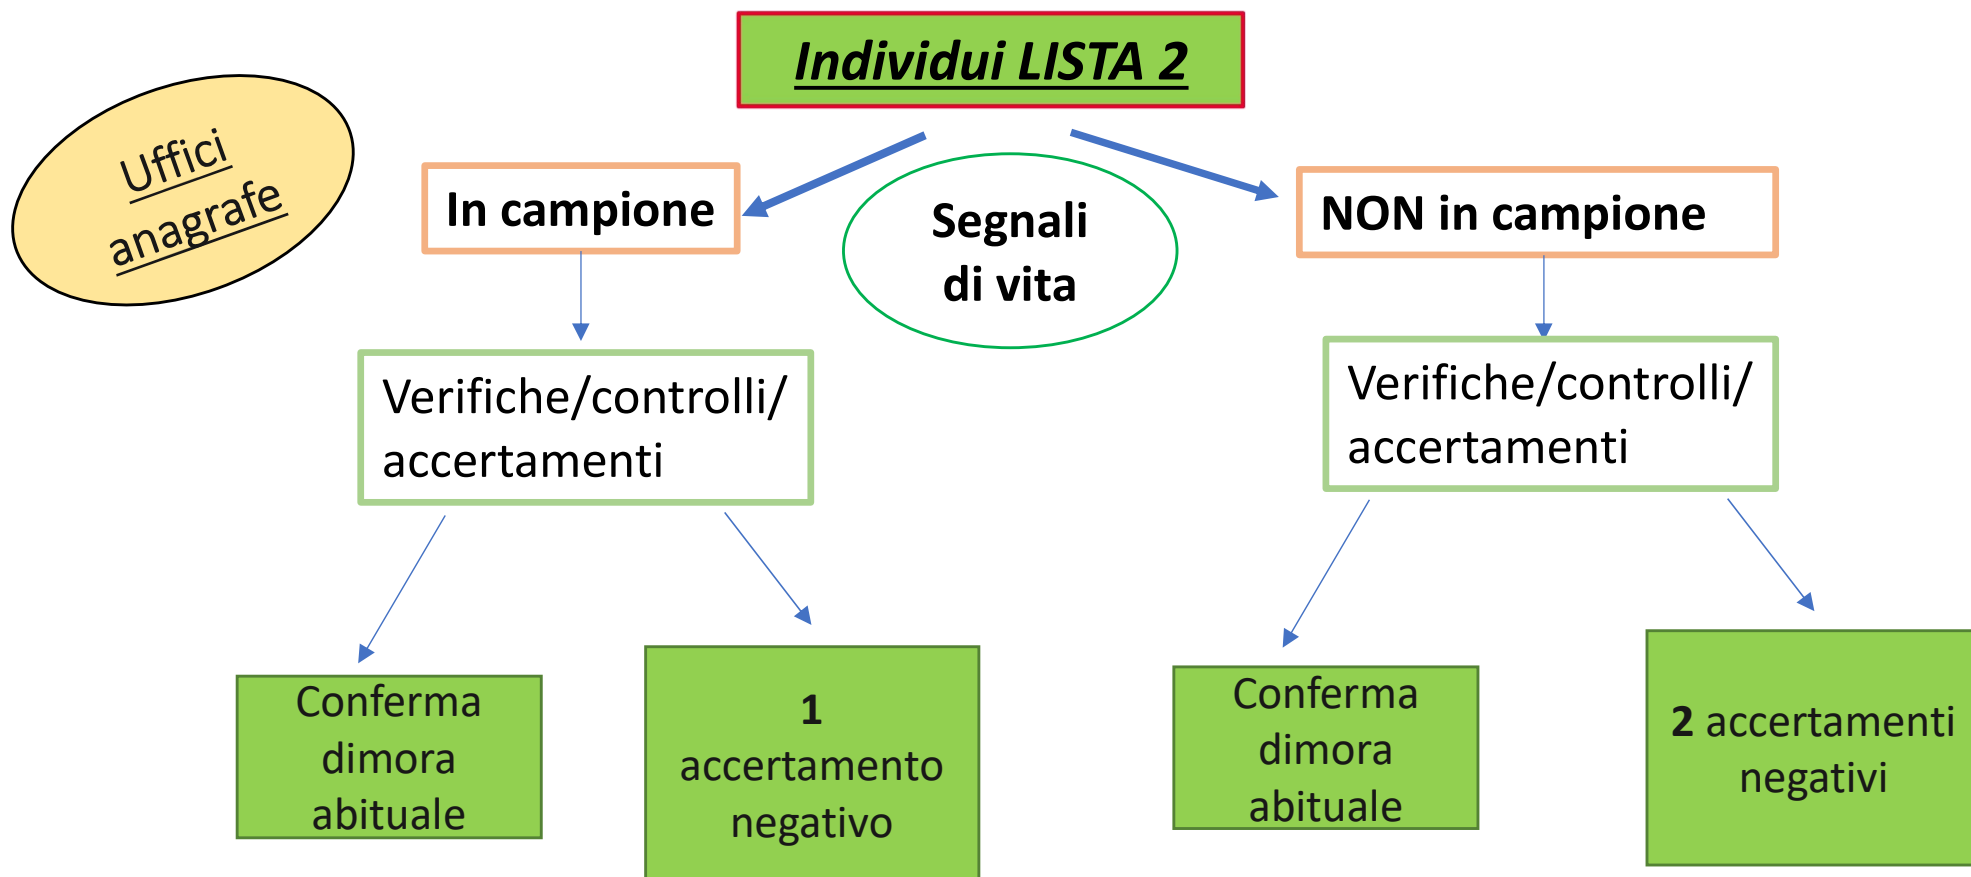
Uffici anagrafe

Individui LISTA 2

In campione

Segnali di vita

NON in campione

Verifiche/controlli/ accertamenti

Verifiche/controlli/ accertamenti

Conferma dimora abituale

1 accertamento negativo

Conferma dimora abituale

2 accertamenti negativi